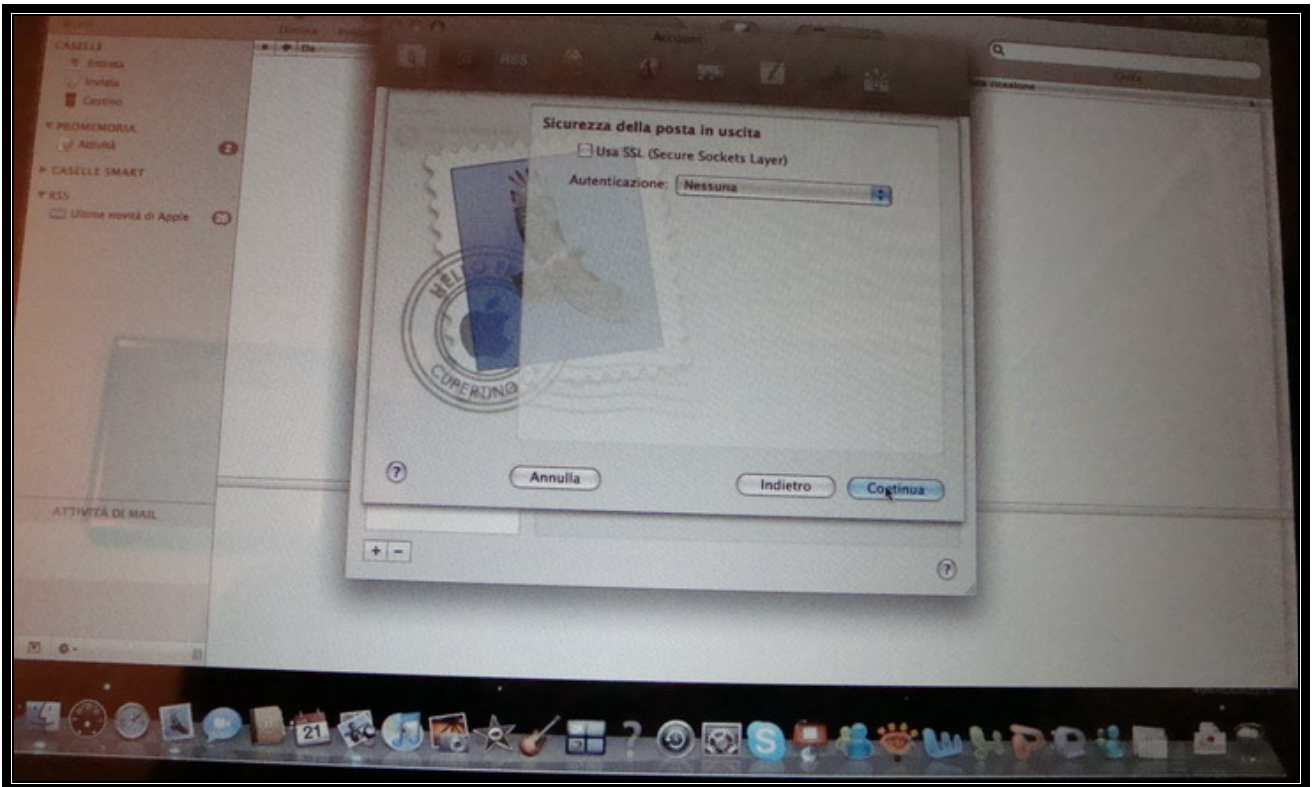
CASELLE
Entrata
Inviata
Cestino
PROMEMORIA
Attività
2
CASELLE SMART
RSS
Ultime novità di Apple
26
ATTIVITÀ DI MAIL

Account
RSS

Sicurezza della posta in uscita
Usa SSL (Secure Sockets Layer)
Autenticazione: Nessuna

?
Annulla
Indietro
Continua

+ −
?

21